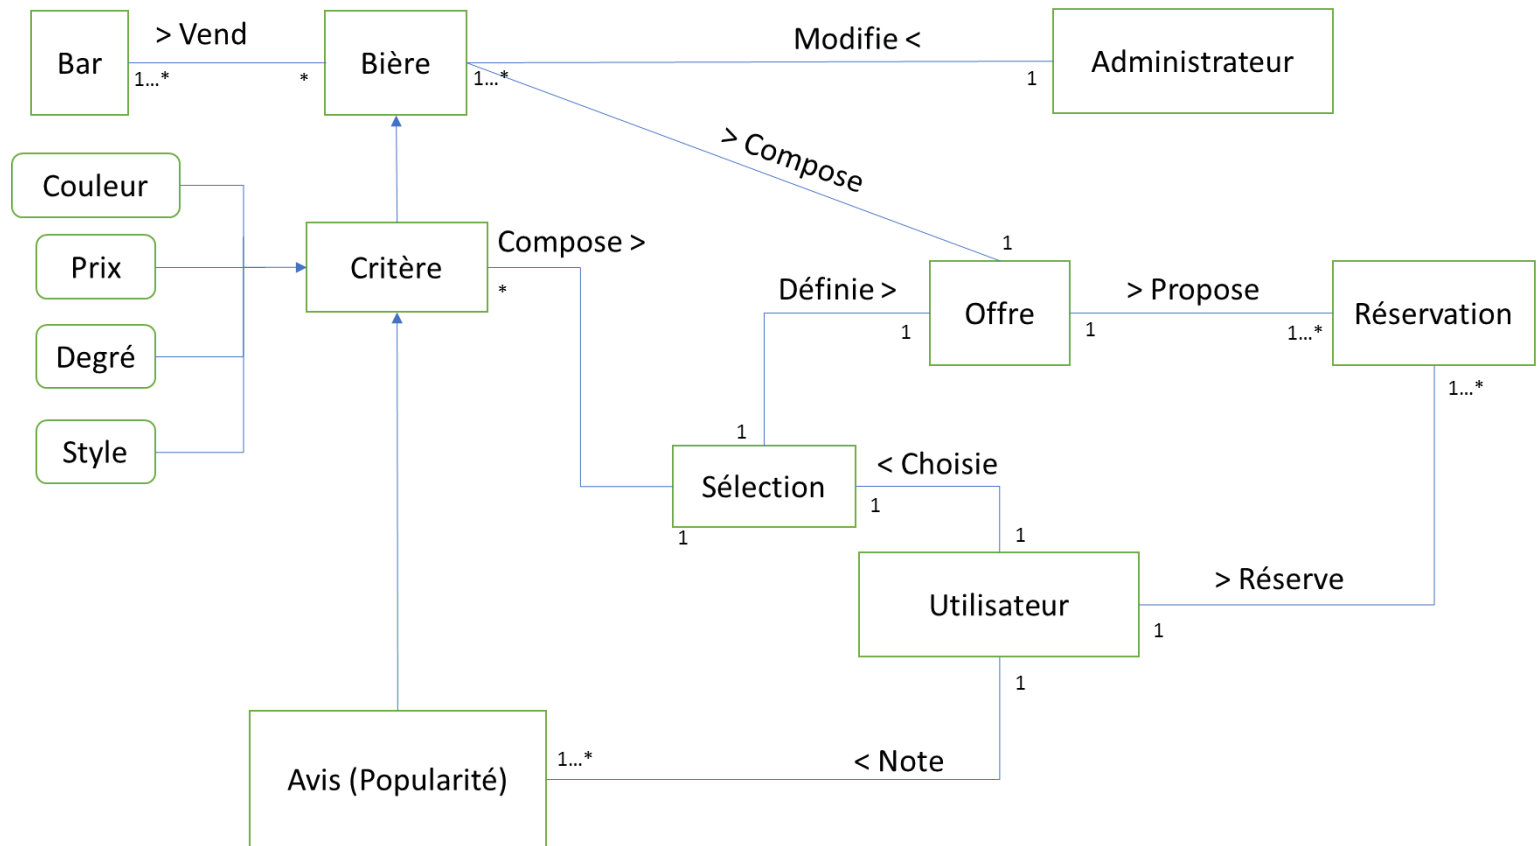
Bar
> Vend
1...*
*
Bière
1...*
Modifie <
1
Administrateur
> Compose
Couleur
Prix
Degré
Style
Critère
Compose >
*
1
Définie >
Offre
1
> Propose
1
1...*
Réservation
1...*
1
Sélection
< Choisie
1
1
1
Utilisateur
> Réserve
1
1
Avis (Popularité)
1...*
< Note